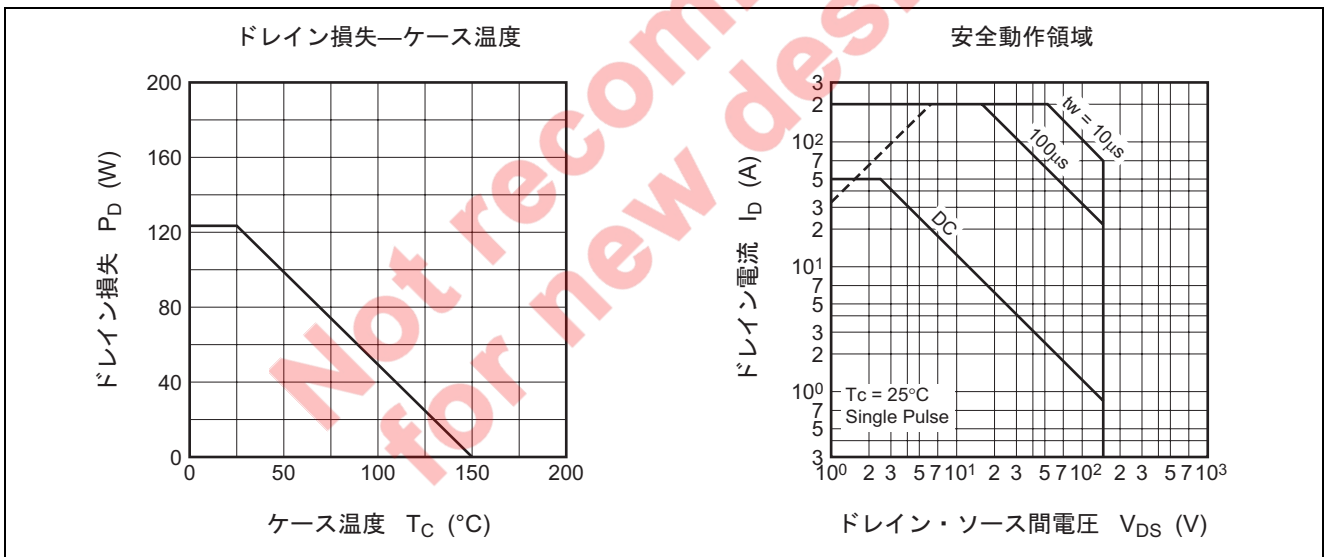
ドレイン損失—ケース温度

200
160
120
80
40
0

ドレイン損失 $P_D$ (W)

0 50 100 150 200

ケース温度 $T_C$ (°C)

安全動作領域

3
2
$10^2$
7
5
3
2
$10^1$
7
5
3
2
$10^0$
7
5
3

ドレイン電流 $I_D$ (A)

tw = 10μs
100μs
DC

Tc = 25°C
Single Pulse

$10^0$ 2 3 5 7 $10^1$ 2 3 5 7 $10^2$ 2 3 5 7 $10^3$

ドレイン・ソース間電圧 $V_{DS}$ (V)

Not recommended for new design